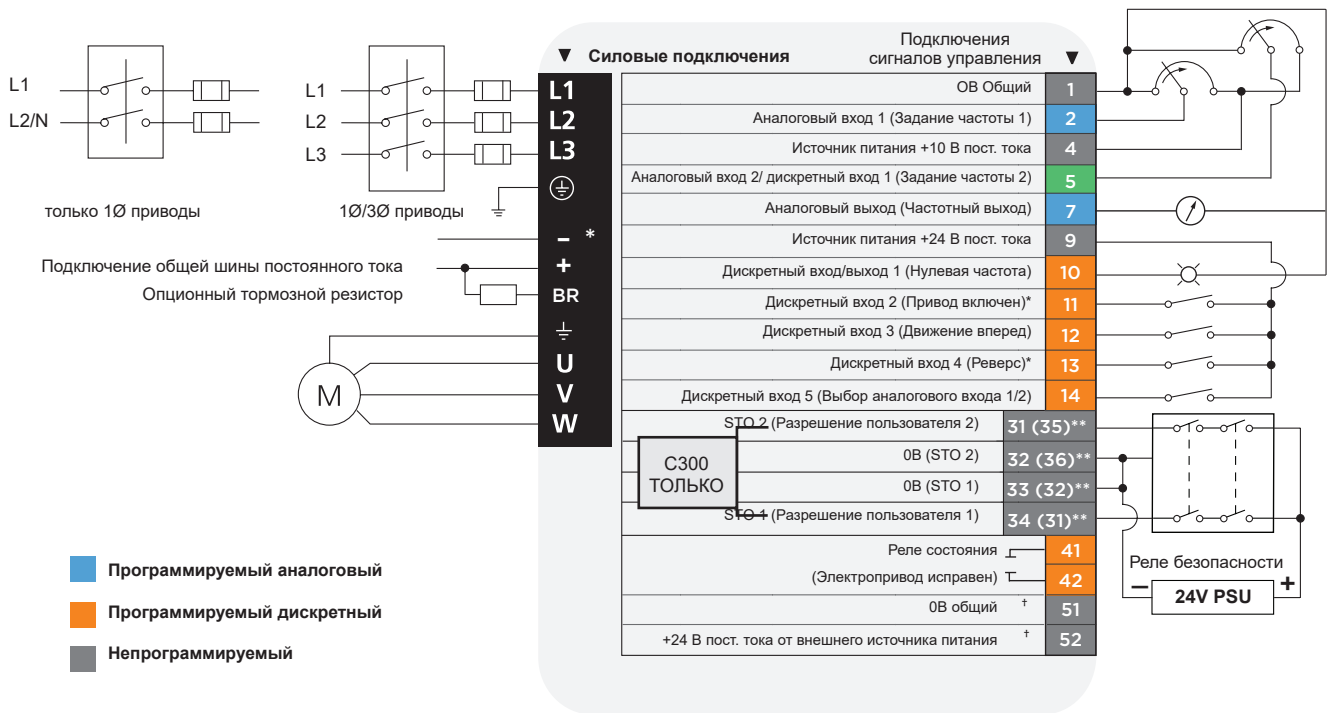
L1
L2/N

только 1Ø приводы

L1
L2
L3

1Ø/3Ø приводы

▼ Силовые подключения

Подключения сигналов управления ▼

L1
L2
L3

–*
+
BR
U
V
W

Подключение общей шины постоянного тока
Опционный тормозной резистор

M

| ОВ Общий | 1 |
|---|---|
| Аналоговый вход 1 (Задание частоты 1) | 2 |
| Источник питания +10 В пост. тока | 4 |
| Аналоговый вход 2/ дискретный вход 1 (Задание частоты 2) | 5 |
| Аналоговый выход (Частотный выход) | 7 |
| Источник питания +24 В пост. тока | 9 |
| Дискретный вход/выход 1 (Нулевая частота) | 10 |
| Дискретный вход 2 (Привод включен)* | 11 |
| Дискретный вход 3 (Движение вперед) | 12 |
| Дискретный вход 4 (Реверс)* | 13 |
| Дискретный вход 5 (Выбор аналогового входа 1/2) | 14 |
| STO 2 (Разрешение пользователя 2) | 31 (35)** |
| 0В (STO 2) | 32 (36)** |
| 0В (STO 1) | 33 (32)** |
| STO 1 (Разрешение пользователя 1) | 34 (31)** |
| Реле состояния | 41 |
| (Электропривод исправен) | 42 |
| 0В общий † | 51 |
| +24 В пост. тока от внешнего источника питания † | 52 |

C300 ТОЛЬКО

Реле безопасности
– 24V PSU +

Программируемый аналоговый
Программируемый дискретный
Непрограммируемый